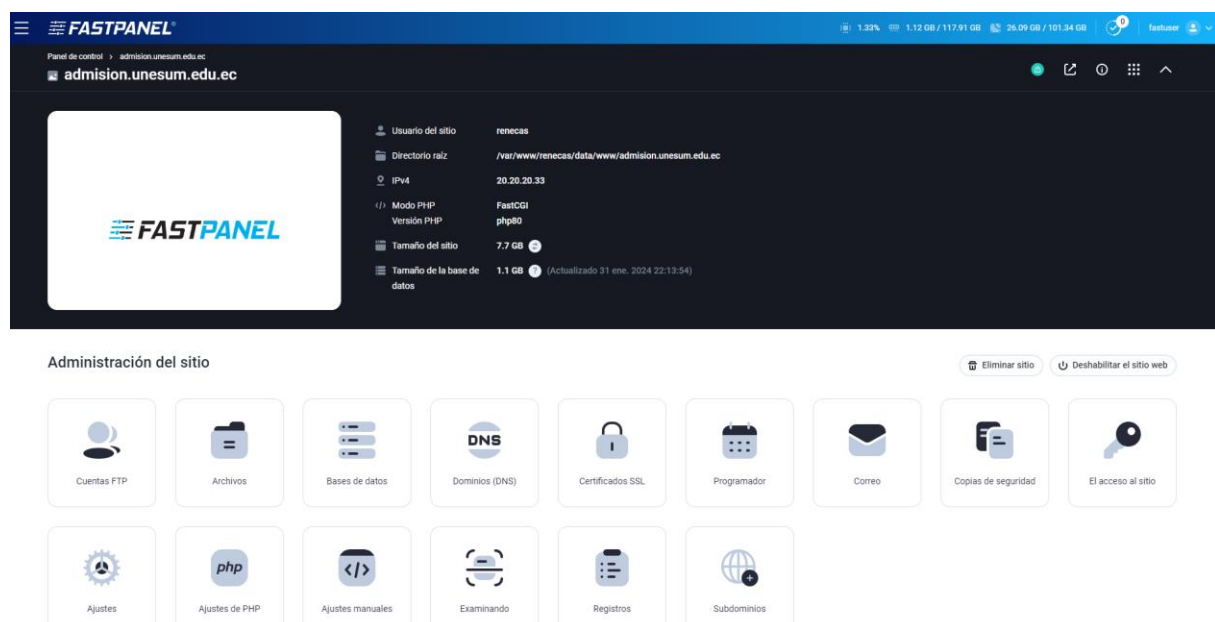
FASTPANEL®

1.33% 1.12 GB / 117.91 GB 26.09 GB / 101.34 GB 0 fastuser

Panel de control > admision.unesum.edu.ec

admision.unesum.edu.ec

FASTPANEL

Usuario del sitio renecas

Directorio raíz /var/www/renecas/data/www/admision.unesum.edu.ec

IPv4 20.20.20.33

Modo PHP FastCGI

Versión PHP php80

Tamaño del sitio 7.7 GB

Tamaño de la base de datos 1.1 GB (Actualizado 31 ene. 2024 22:13:54)

Administración del sitio

Eliminar sitio

Deshabilitar el sitio web

Cuentas FTP

Archivos

Bases de datos

DNS

Dominios (DNS)

Certificados SSL

Programador

Correo

Copias de seguridad

El acceso al sitio

Ajustes

php

Ajustes de PHP

Ajustes manuales

Examinando

Registros

Subdominios